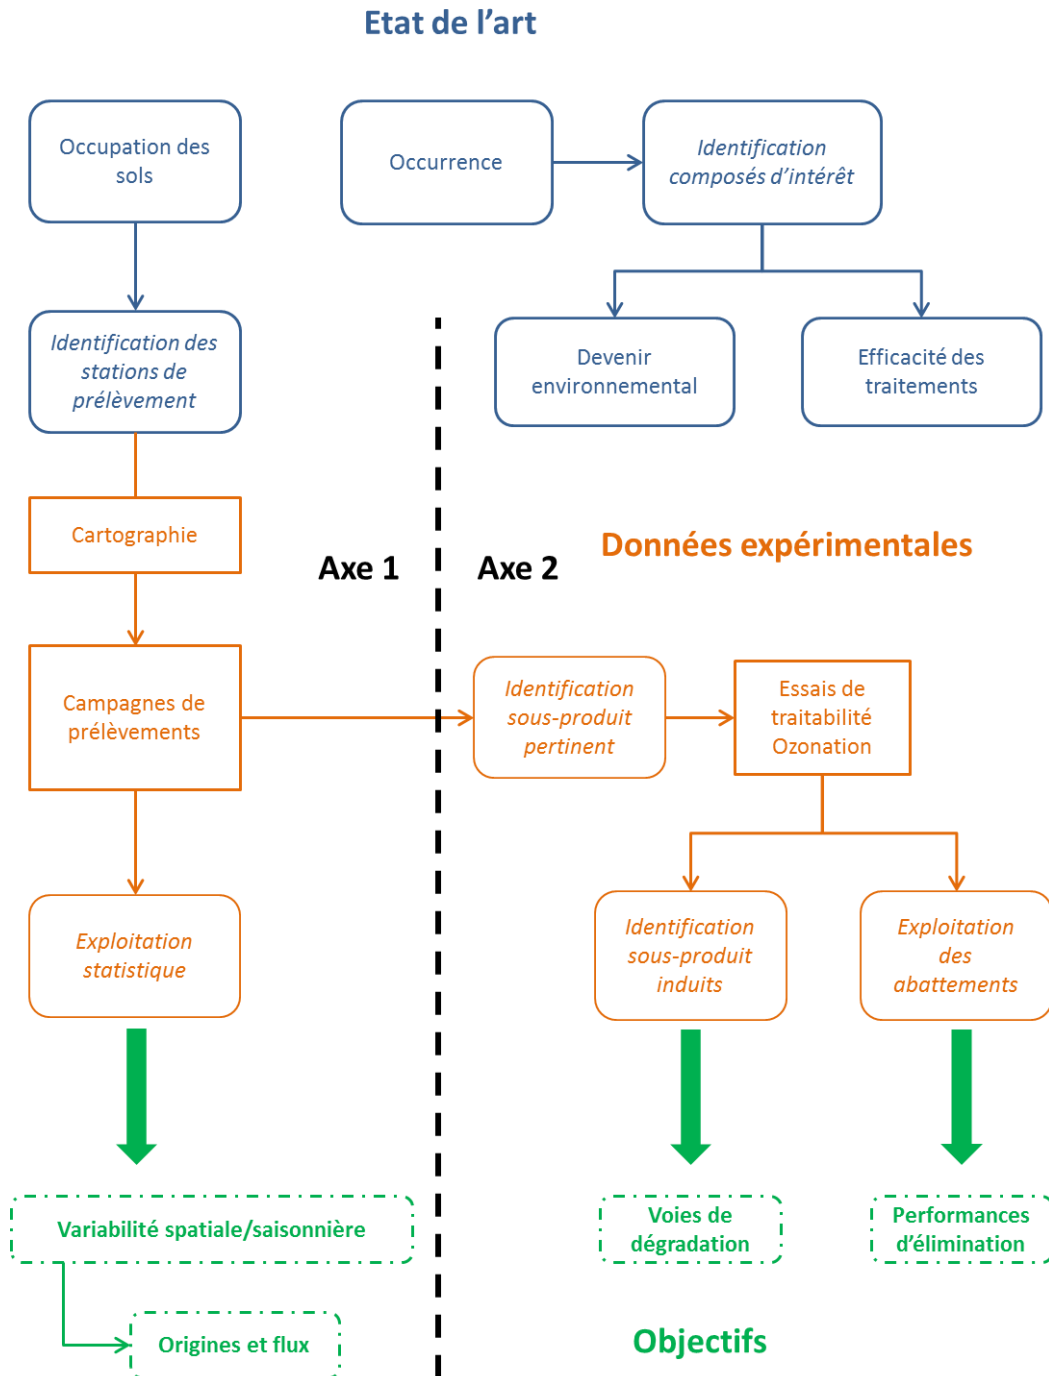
Etat de l'art

Occupation des sols

Occurrence

Identification composés d'intérêt

Identification des stations de prélèvement

Devenir environnemental

Efficacité des traitements

Cartographie

Axe 1

Axe 2

Données expérimentales

Campagnes de prélèvements

Identification sous-produit pertinent

Essais de traitabilité Ozonation

Exploitation statistique

Identification sous-produit induits

Exploitation des abattements

Variabilité spatiale/saisonnière

Voies de dégradation

Performances d'élimination

Origines et flux

Objectifs